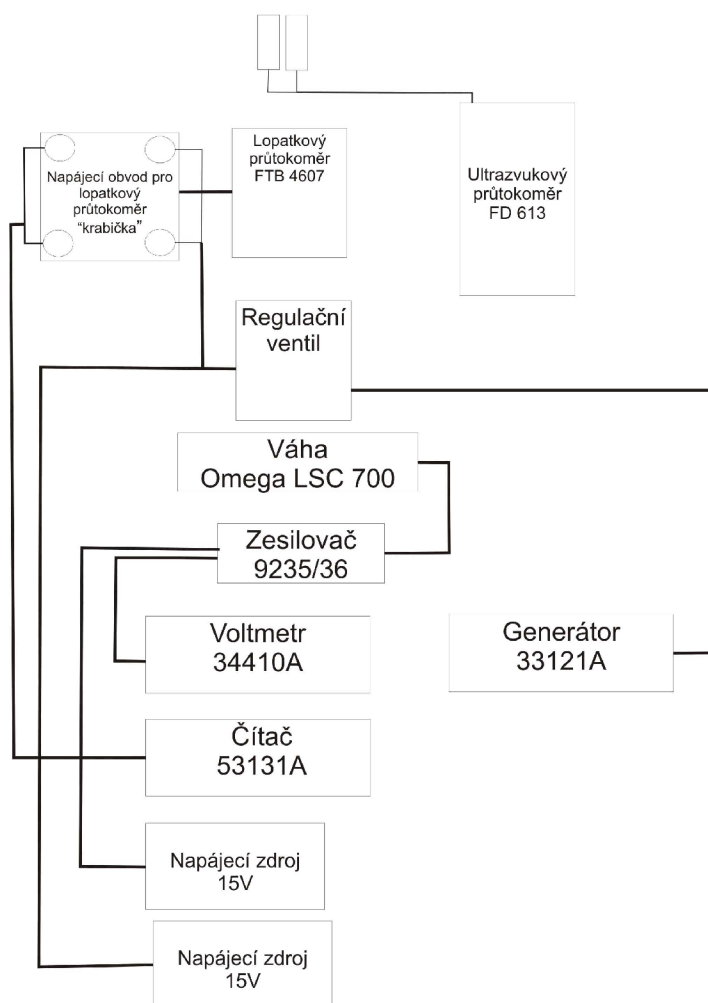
Napájecí obvod pro lopatkový průtokoměr “krabička”

Lopatkový průtokoměr FTB 4607

Ultrazvukový průtokoměr FD 613

Regulační ventil

Váha Omega LSC 700

Zesilovač 9235/36

Voltmetr 34410A

Generátor 33121A

Čítač 53131A

Napájecí zdroj 15V

Napájecí zdroj 15V